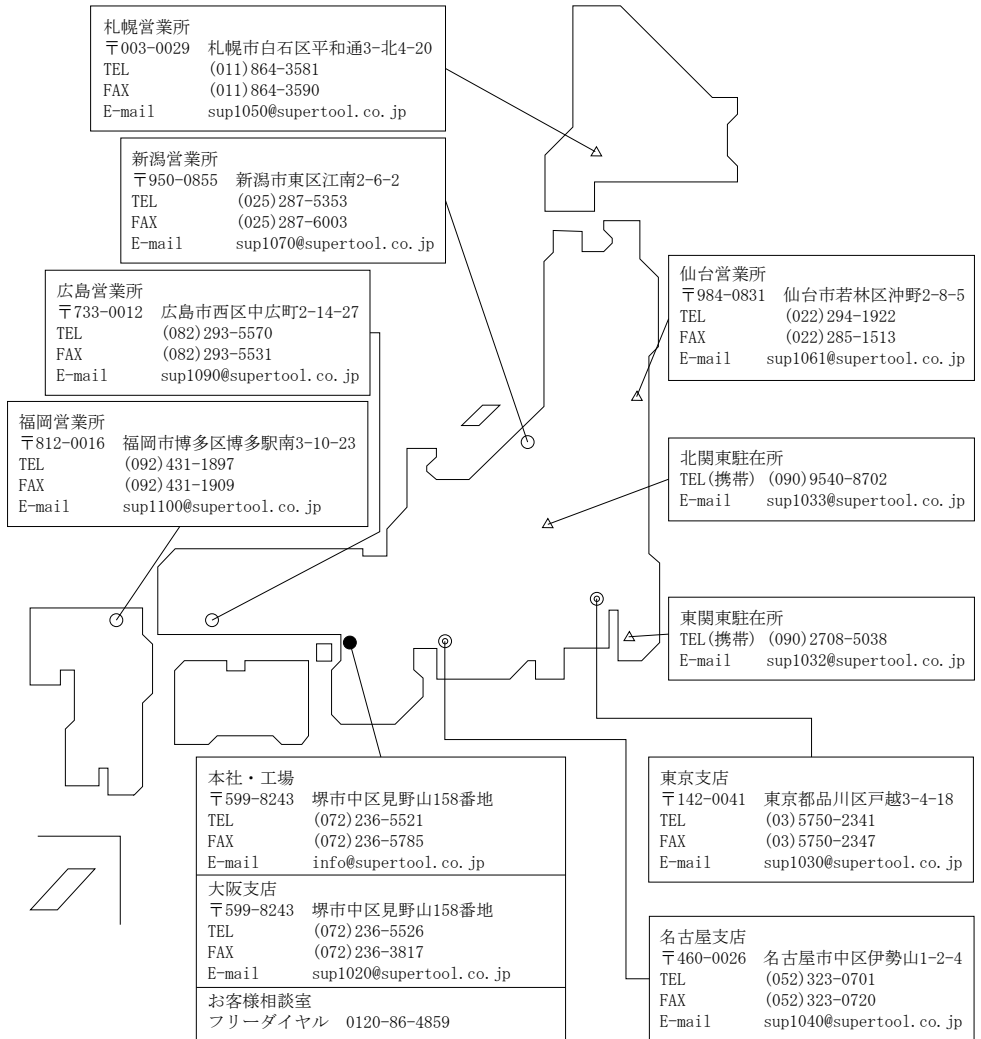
札幌営業所
〒003-0029 札幌市白石区平和通3-北4-20
TEL (011)864-3581
FAX (011)864-3590
E-mail sup1050@supertool.co.jp

新潟営業所
〒950-0855 新潟市東区江南2-6-2
TEL (025)287-5353
FAX (025)287-6003
E-mail sup1070@supertool.co.jp

広島営業所
〒733-0012 広島市西区中広町2-14-27
TEL (082)293-5570
FAX (082)293-5531
E-mail sup1090@supertool.co.jp

福岡営業所
〒812-0016 福岡市博多区博多駅南3-10-23
TEL (092)431-1897
FAX (092)431-1909
E-mail sup1100@supertool.co.jp

仙台営業所
〒984-0831 仙台市若林区沖野2-8-5
TEL (022)294-1922
FAX (022)285-1513
E-mail sup1061@supertool.co.jp

北関東駐在所
TEL(携帯) (090)9540-8702
E-mail sup1033@supertool.co.jp

東関東駐在所
TEL(携帯) (090)2708-5038
E-mail sup1032@supertool.co.jp

本社・工場
〒599-8243 堺市中区見野山158番地
TEL (072)236-5521
FAX (072)236-5785
E-mail info@supertool.co.jp

大阪支店
〒599-8243 堺市中区見野山158番地
TEL (072)236-5526
FAX (072)236-3817
E-mail sup1020@supertool.co.jp

お客様相談室
フリーダイヤル 0120-86-4859

東京支店
〒142-0041 東京都品川区戸越3-4-18
TEL (03)5750-2341
FAX (03)5750-2347
E-mail sup1030@supertool.co.jp

名古屋支店
〒460-0026 名古屋市中区伊勢山1-2-4
TEL (052)323-0701
FAX (052)323-0720
E-mail sup1040@supertool.co.jp